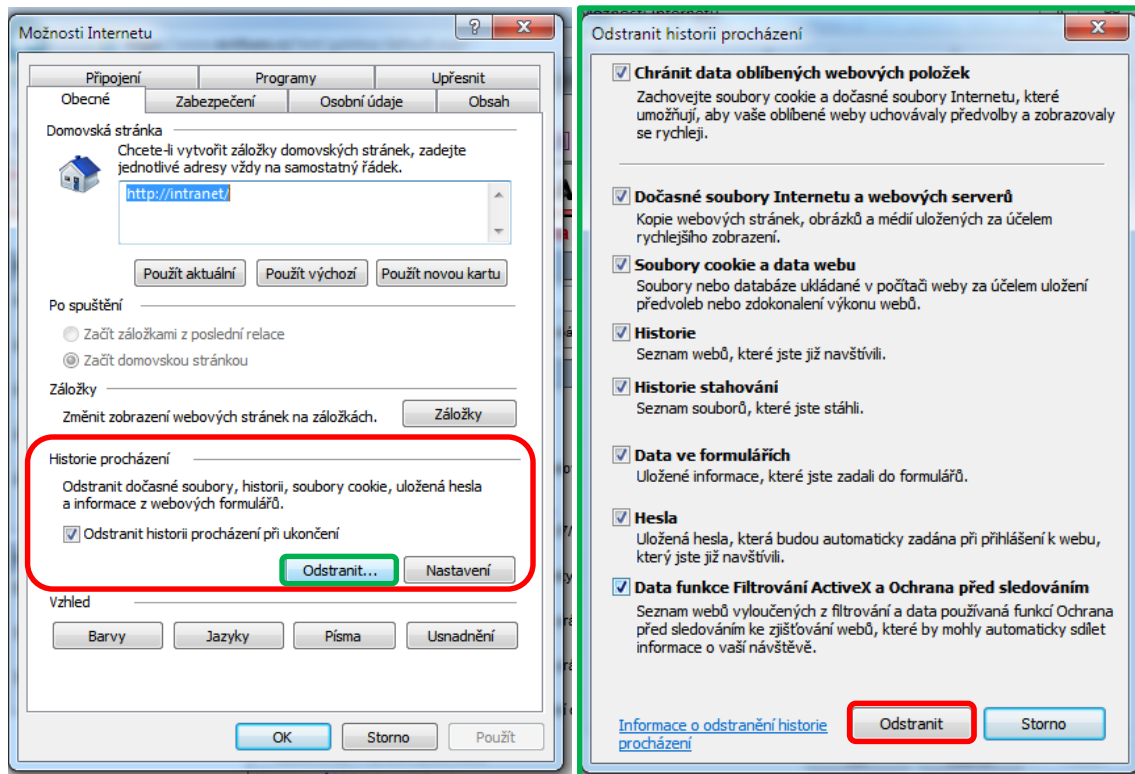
Možnosti Internetu

?

Připojení | Programy | Upřesnit
Obecné | Zabezpečení | Osobní údaje | Obsah

Domovská stránka

Chcete-li vytvořit záložky domovských stránek, zadejte jednotlivé adresy vždy na samostatný řádek.

http://intranet/

Použít aktuální | Použít výchozí | Použít novou kartu

Po spuštění

Začít záložkami z poslední relace
Začít domovskou stránkou

Záložky

Změnit zobrazení webových stránek na záložkách.

Záložky

Historie procházení

Odstranit dočasné soubory, historii, soubory cookie, uložená hesla a informace z webových formulářů.

Odstranit historii procházení při ukončení

Odstranit... | Nastavení

Vzhled

Barvy | Jazyky | Písma | Usnadnění

OK | Storno | Použít

Odstranit historii procházení

Chránit data oblíbených webových položek
Zachovejte soubory cookie a dočasné soubory Internetu, které umožňují, aby vaše oblíbené weby uchovávaly předvolby a zobrazovaly se rychleji.

Dočasné soubory Internetu a webových serverů
Kopie webových stránek, obrázků a médií uložených za účelem rychlejšího zobrazení.

Soubory cookie a data webu
Soubory nebo databáze ukládané v počítači weby za účelem uložení předvoleb nebo zdokonalení výkonu webů.

Historie
Seznam webů, které jste již navštívili.

Historie stahování
Seznam souborů, které jste stáhli.

Data ve formulářích
Uložené informace, které jste zadali do formulářů.

Hesla
Uložená hesla, která budou automaticky zadána při přihlášení k webu, který jste již navštívili.

Data funkce Filtrování ActiveX a Ochrana před sledováním
Seznam webů vyloučených z filtrování a data používaná funkcí Ochrana před sledováním ke zjišťování webů, které by mohly automaticky sdílet informace o vaší návštěvě.

Informace o odstranění historie procházení

Odstranit | Storno